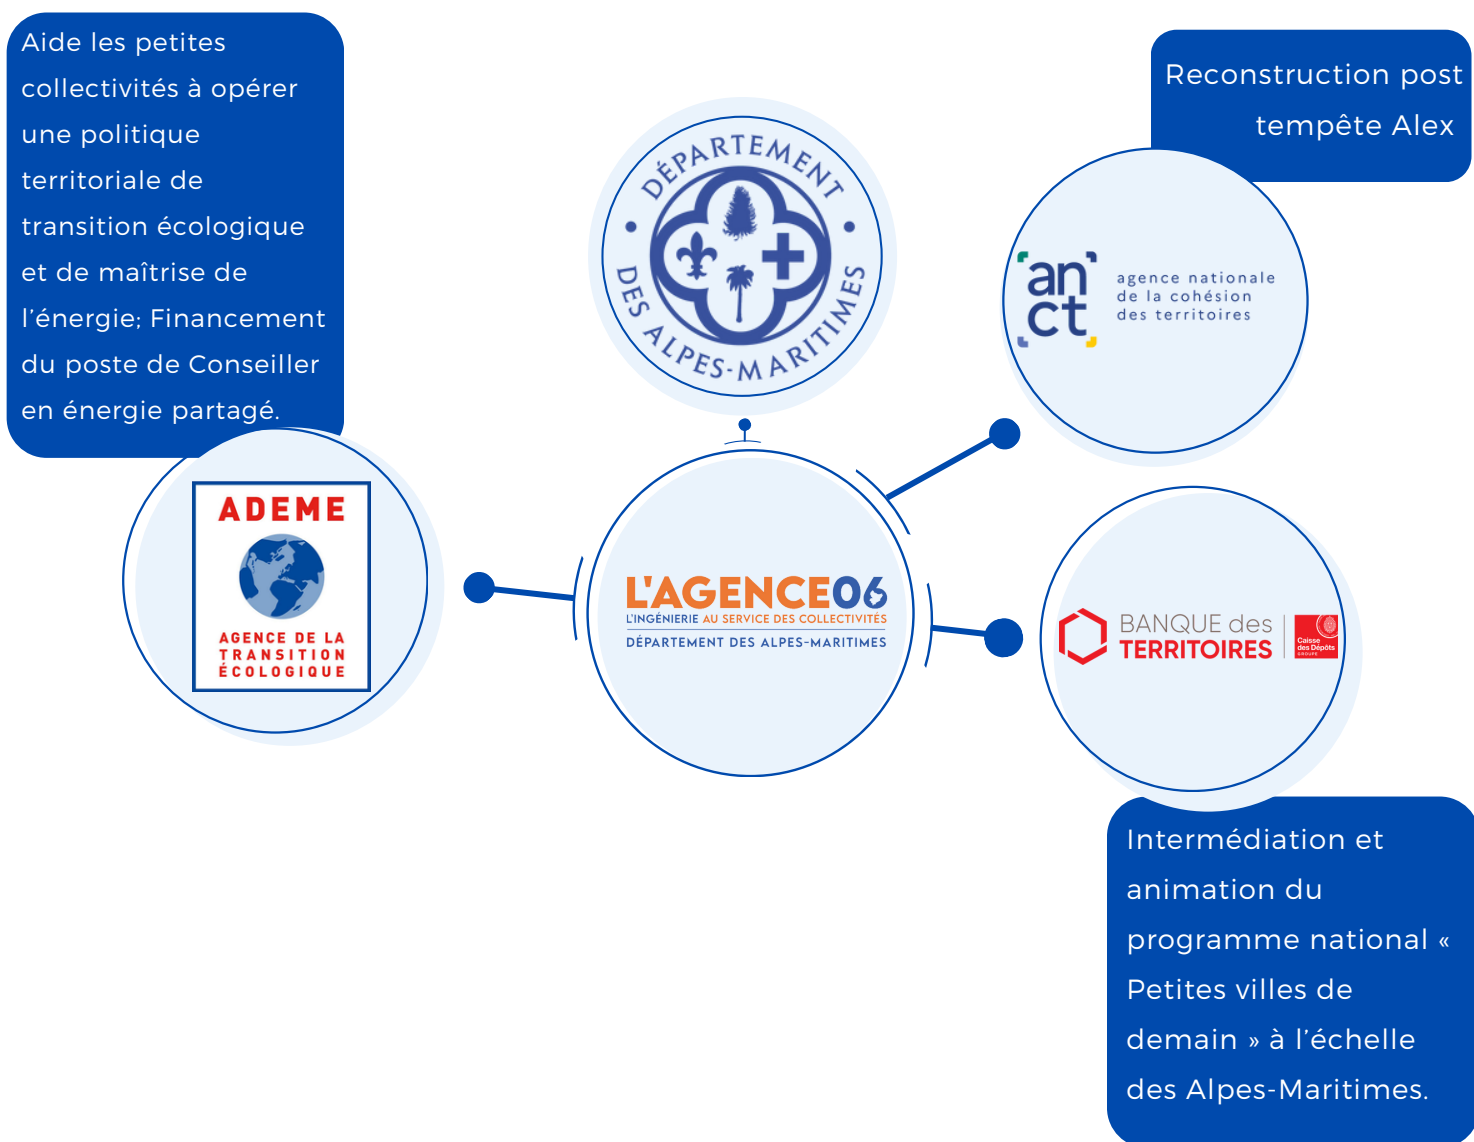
Aide les petites collectivités à opérer une politique territoriale de transition écologique et de maîtrise de l’énergie; Financement du poste de Conseiller en énergie partagé.

DÉPARTEMENT DES ALPES-MARITIMES

Reconstruction post tempête Alex

an ct agence nationale de la cohésion des territoires

ADEME AGENCE DE LA TRANSITION ÉCOLOGIQUE

L'AGENCE06 L'INGÉNIERIE AU SERVICE DES COLLECTIVITÉS DÉPARTEMENT DES ALPES-MARITIMES

BANQUE des TERRITOIRES Caisse des Dépôts GROUPE

Intermédiation et animation du programme national « Petites villes de demain » à l’échelle des Alpes-Maritimes.